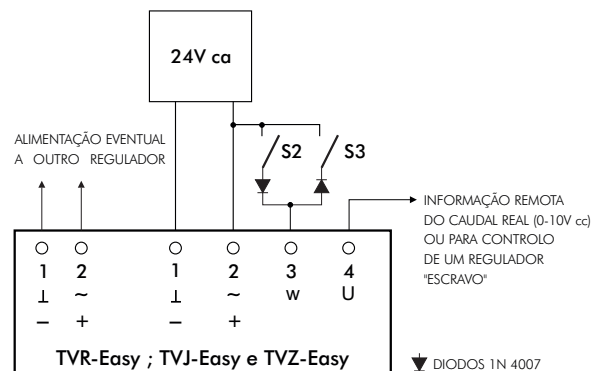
24V ca

ALIMENTAÇÃO EVENTUAL A OUTRO REGULADOR

S2

S3

INFORMAÇÃO REMOTA DO CAUDAL REAL (0-10V cc) OU PARA CONTROLO DE UM REGULADOR "ESCRAVO"

| 1 | 2 | 1 | 2 | 3 | 4 |
|---|---|---|---|---|---|
| ⊥ | ~ | ⊥ | ~ | w | U |
| – | + | – | + | | |

TVR-Easy ; TVJ-Easy e TVZ-Easy

DIODOS 1N 4007